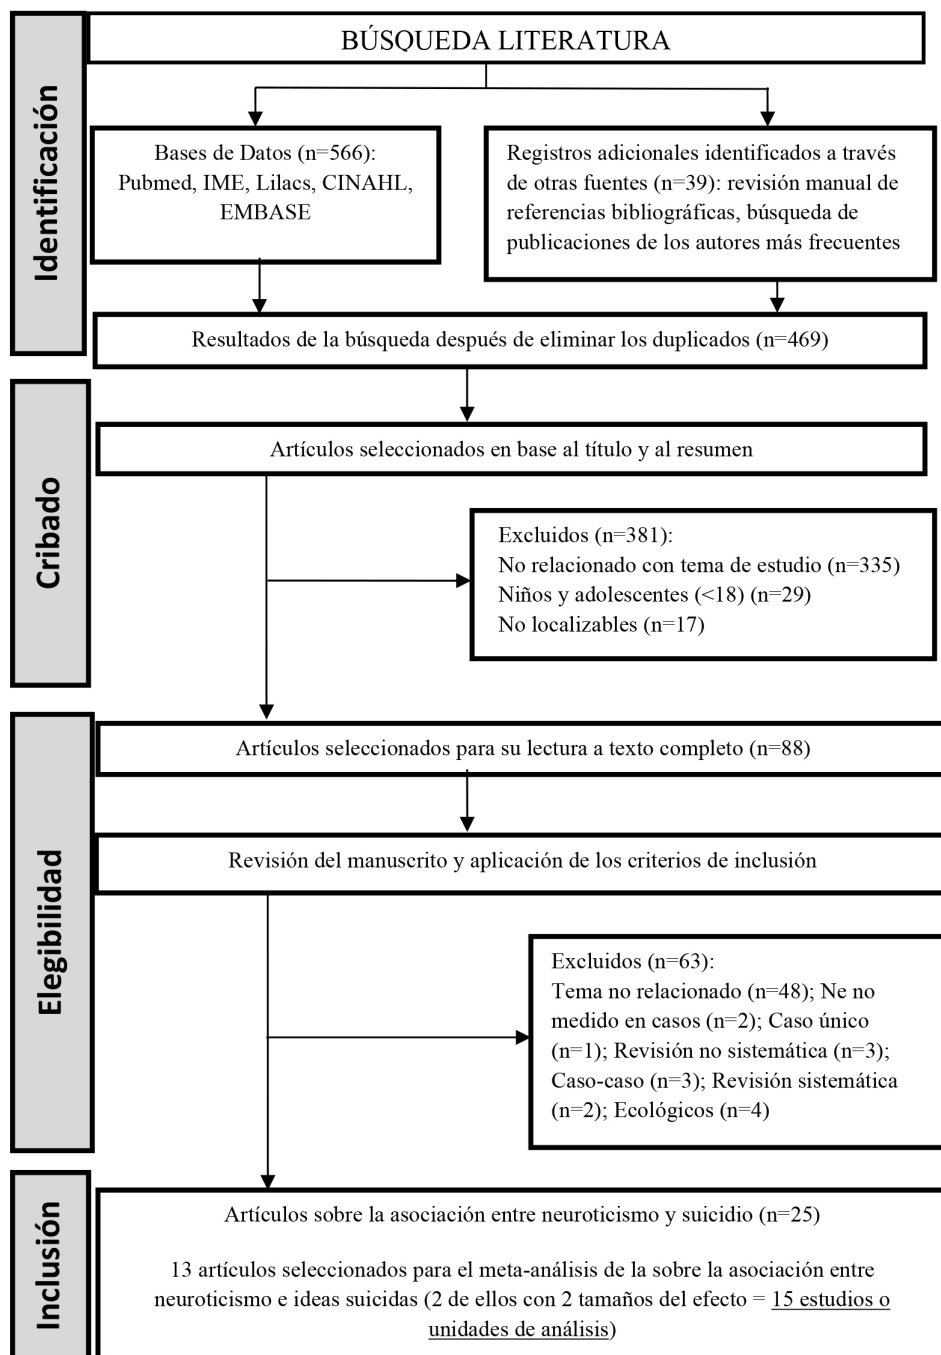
Identificación

BÚSQUEDA LITERATURA

Bases de Datos (n=566): Pubmed, IME, Lilacs, CINAHL, EMBASE

Registros adicionales identificados a través de otras fuentes (n=39): revisión manual de referencias bibliográficas, búsqueda de publicaciones de los autores más frecuentes

Resultados de la búsqueda después de eliminar los duplicados (n=469)

Cribado

Artículos seleccionados en base al título y al resumen

Excluidos (n=381):
No relacionado con tema de estudio (n=335)
Niños y adolescentes (<18) (n=29)
No localizables (n=17)

Elegibilidad

Artículos seleccionados para su lectura a texto completo (n=88)

Revisión del manuscrito y aplicación de los criterios de inclusión

Excluidos (n=63):
Tema no relacionado (n=48); Ne no medido en casos (n=2); Caso único (n=1); Revisión no sistemática (n=3); Caso-caso (n=3); Revisión sistemática (n=2); Ecológicos (n=4)

Inclusión

Artículos sobre la asociación entre neuroticismo y suicidio (n=25)

13 artículos seleccionados para el meta-análisis de la sobre la asociación entre neuroticismo e ideas suicidas (2 de ellos con 2 tamaños del efecto = 15 estudios o unidades de análisis)